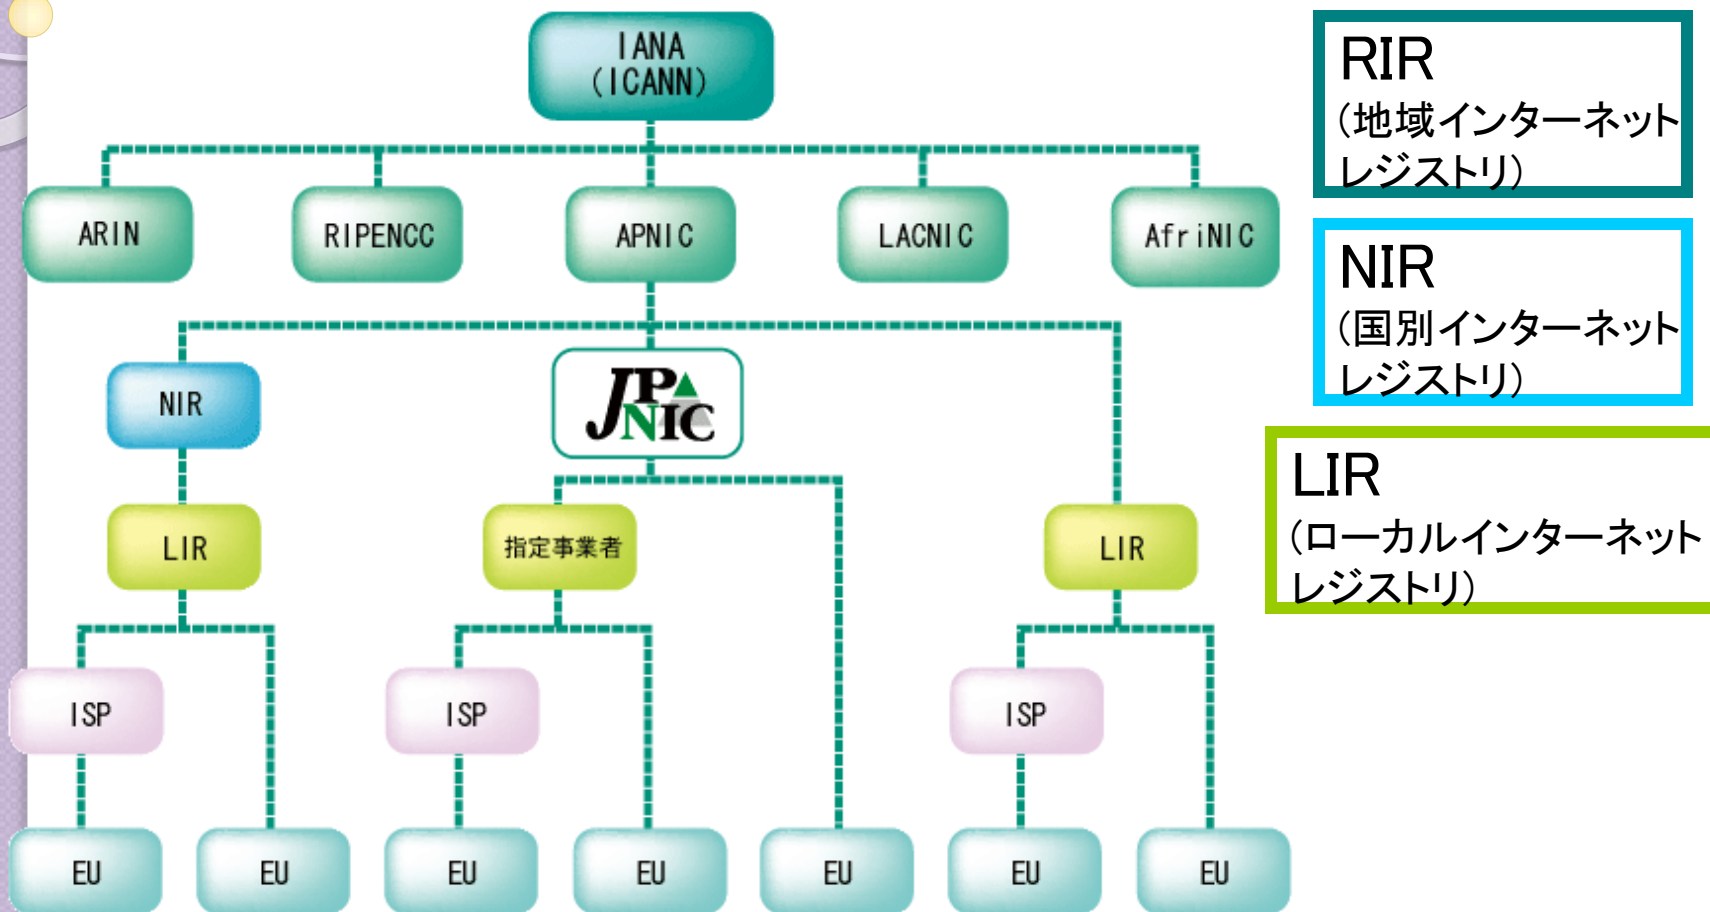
IANA
(ICANN)

ARIN

RIPENCC

APNIC

LACNIC

AfriNIC

NIR

JPNIC

LIR

指定事業者

LIR

ISP

ISP

ISP

EU

EU

EU

EU

EU

EU

EU

RIR
(地域インターネットレジストリ)

NIR
(国別インターネットレジストリ)

LIR
(ローカルインターネットレジストリ)